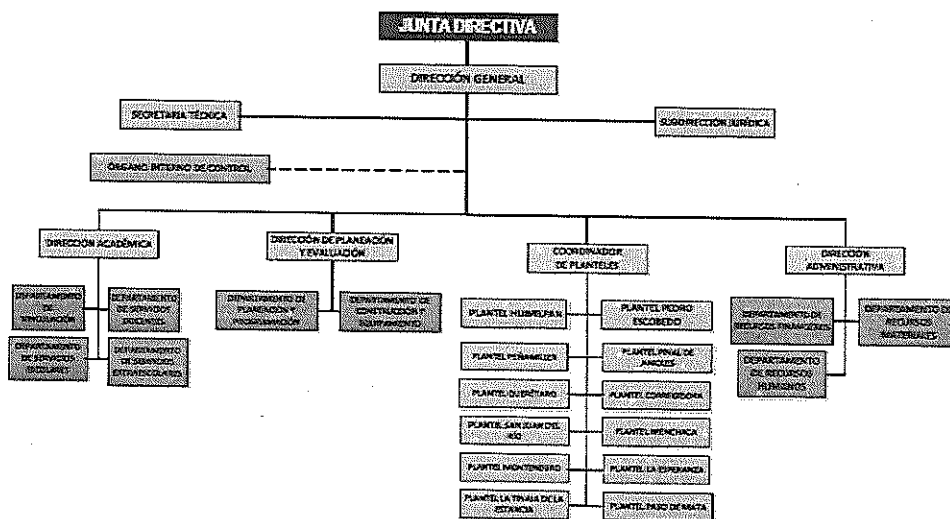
JUNTA DIRECTIVA

DIRECCIÓN GENERAL

SECRETARIA TÉCNICA

SUBDIRECCIÓN JURÍDICA

ÓRGANO INTERNO DE CONTROL

DIRECCIÓN ACADÉMICA

DEPARTAMENTO DE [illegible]

DEPARTAMENTO DE SERVICIOS DOCENTES

DEPARTAMENTO DE SERVICIOS ESCOLARES

DEPARTAMENTO DE SERVICIOS EXTRAESCOLARES

DIRECCIÓN DE PLANEACIÓN Y EVALUACIÓN

DEPARTAMENTO DE PLANEACIÓN Y PROGRAMACIÓN

DEPARTAMENTO DE CONSTRUCCIÓN Y EQUIPAMIENTO

COORDINADOR DE PLANTELES

PLANTEL HUIMILPAN

PLANTEL PEDRO ESCOBEDO

PLANTEL PEÑAMILLER

PLANTEL PINAL DE AMOLES

PLANTEL QUERÉTARO

PLANTEL CORREGIDORA

PLANTEL SAN JUAN DEL RÍO

PLANTEL MENCHACA

PLANTEL MONTENEGRO

PLANTEL LA ESPERANZA

PLANTEL LA TINAJA DE LA ESTANCIA

PLANTEL PASO DE MATA

DIRECCIÓN ADMINISTRATIVA

DEPARTAMENTO DE RECURSOS FINANCIEROS

DEPARTAMENTO DE RECURSOS MATERIALES

DEPARTAMENTO DE RECURSOS HUMANOS